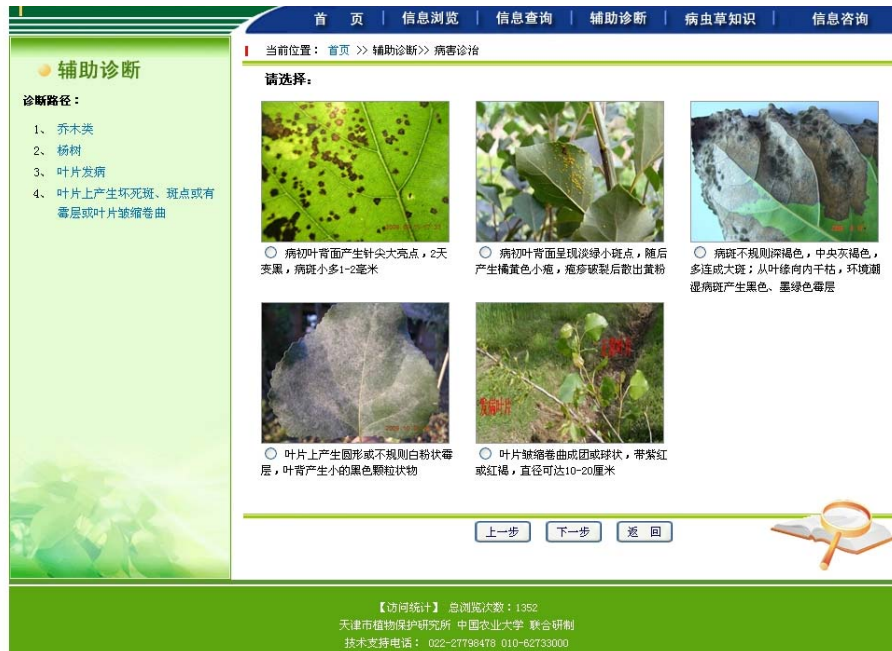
首　页 | 信息浏览 | 信息查询 | 辅助诊断 | 病虫草知识 | 信息咨询

辅助诊断

诊断路径：

1、 乔木类
2、 杨树
3、 叶片发病
4、 叶片上产生坏死斑、斑点或有霉层或叶片皱缩卷曲

当前位置： 首页 >> 辅助诊断>> 病害诊治

请选择：

病初叶背面产生针尖大亮点，2天变黑，病斑小多1-2毫米

病初叶背面呈现淡绿小斑点，随后产生橘黄色小疱，疱疹破裂后散出黄粉

病斑不规则深褐色，中央灰褐色，多连成大斑；从叶缘向内干枯，环境潮湿病斑产生黑色、墨绿色霉层

叶片上产生圆形或不规则白粉状霉层，叶背产生小的黑色颗粒状物

叶片皱缩卷曲成团或球状，带紫红或红褐，直径可达10-20厘米

上一步　下一步　返　回

【访问统计】 总浏览次数：1352
天津市植物保护研究所 中国农业大学 联合研制
技术支持电话： 022-27798478 010-62733000